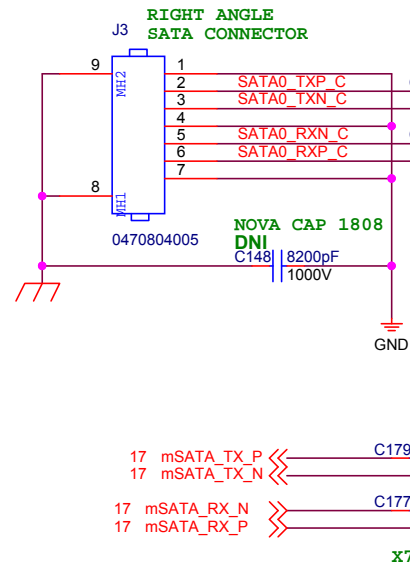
RIGHT ANGLE
SATA CONNECTOR

J3

9
MH2
1
2 SATA0_TXP_C
3 SATA0_TXN_C
4
5 SATA0_RXN_C
6 SATA0_RXP_C
7
8
MH1

0470804005

NOVA CAP 1808
DNI
C148 8200pF
1000V

GND

17 mSATA_TX_P
17 mSATA_TX_N
C179

17 mSATA_RX_N
17 mSATA_RX_P
C177

X7